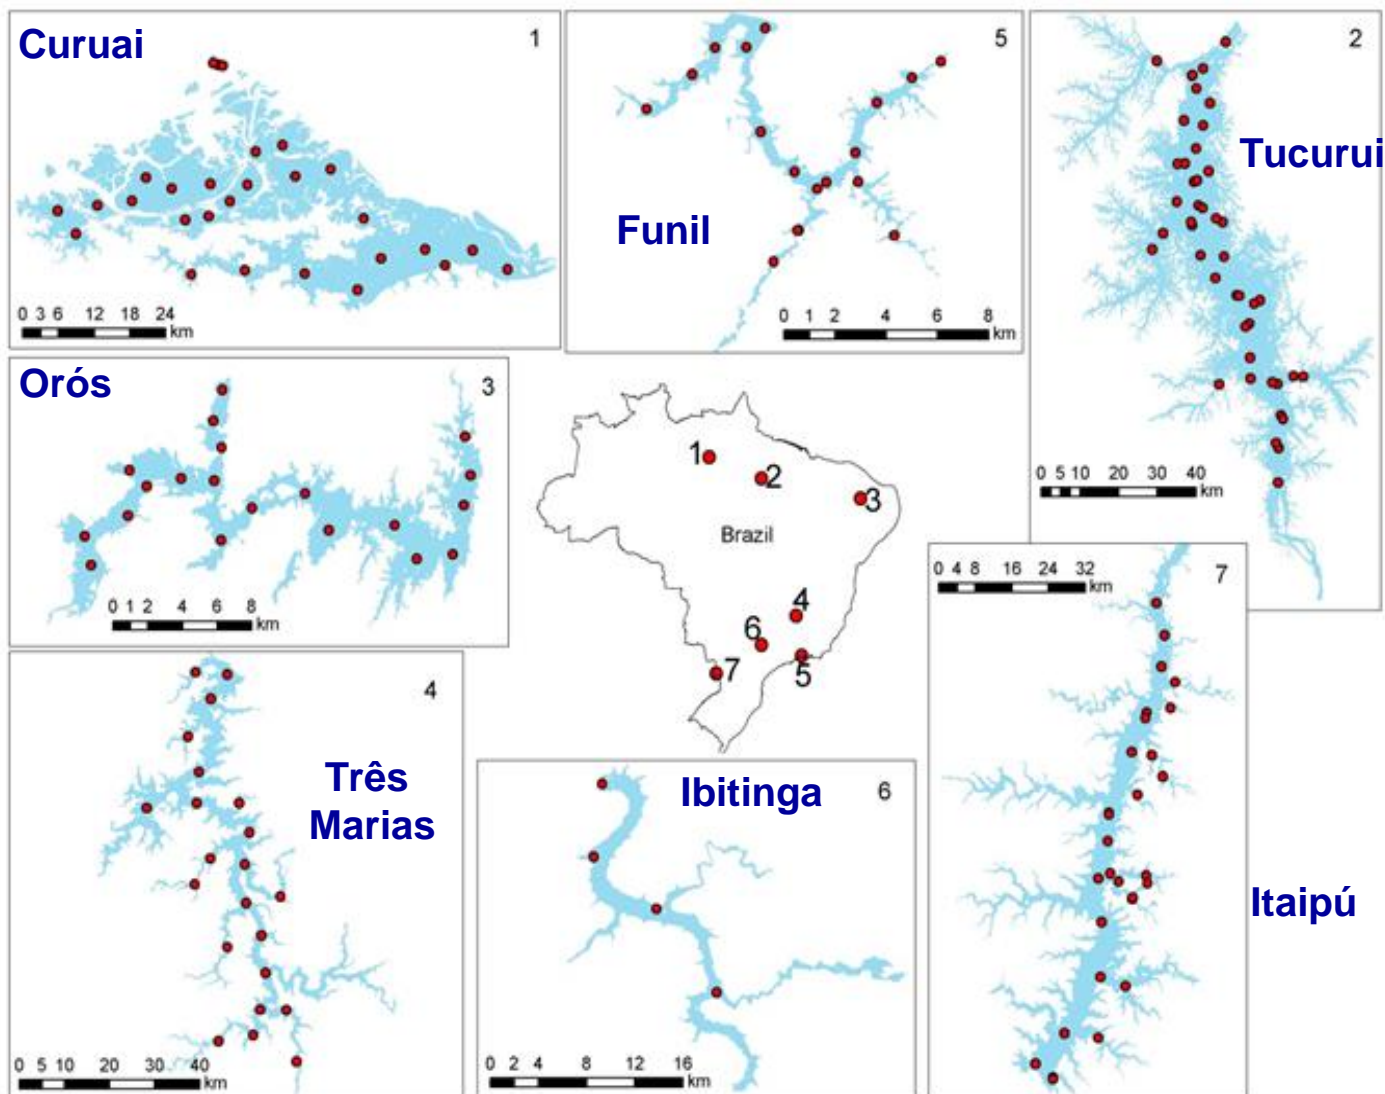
Curuai
1
0 3 6 12 18 24
km

Funil
5
0 1 2 4 6 8
km

Tucurui
2
0 5 10 20 30 40
km

Orós
3
0 1 2 4 6 8
km

1
2
3
Brazil
4
6
5
7

Três Marias
4
0 5 10 20 30 40
km

Ibitinga
6
0 2 4 8 12 16
km

Itaipú
7
0 4 8 16 24 32
km